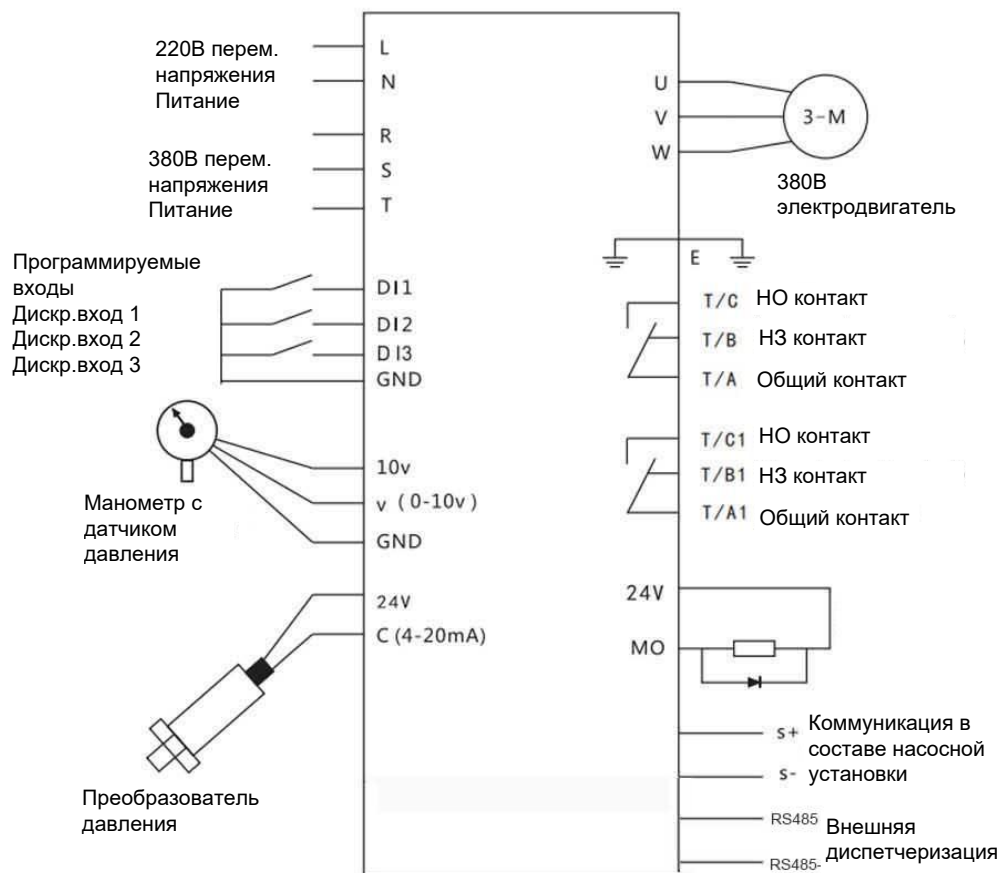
220В перем. напряжения Питание

L

N

R

380В перем. напряжения Питание

S

T

U

V

W

3-M

380В электродвигатель

E

Программируемые входы
Дискр.вход 1
Дискр.вход 2
Дискр.вход 3

DI1

DI2

DI3

GND

T/C НО контакт

T/B НЗ контакт

T/A Общий контакт

T/C1 НО контакт

T/B1 НЗ контакт

T/A1 Общий контакт

10v

v (0-10v)

GND

Манометр с датчиком давления

24V

C (4-20mA)

24V

MO

Преобразователь давления

s+

s-

Коммуникация в составе насосной установки

RS485

RS485-

Внешняя диспетчеризация